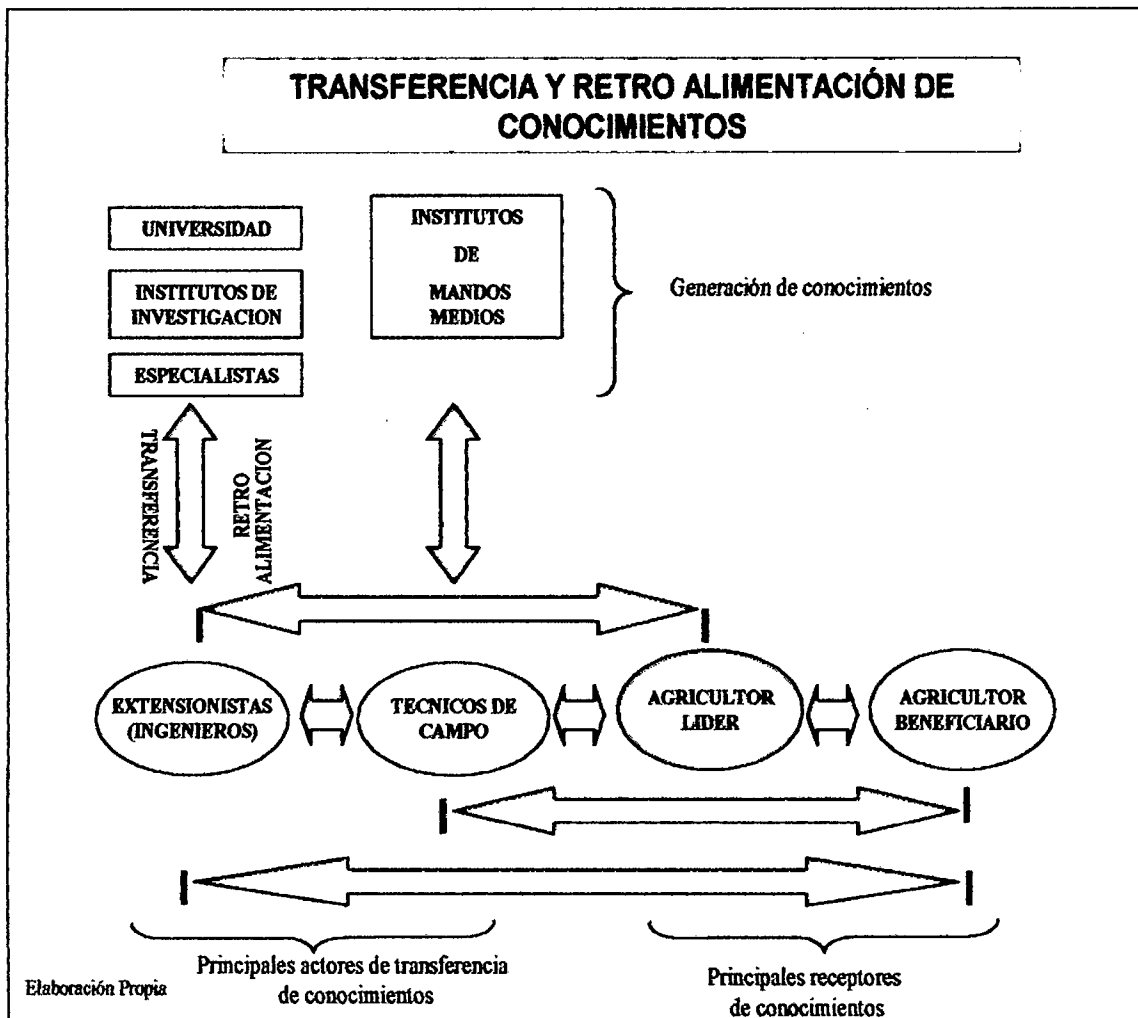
TRANSFERENCIA Y RETRO ALIMENTACIÓN DE CONOCIMIENTOS

UNIVERSIDAD

INSTITUTOS DE INVESTIGACION

ESPECIALISTAS

INSTITUTOS DE MANDOS MEDIOS

Generación de conocimientos

TRANSFERENCIA

RETRO ALIMENTACION

EXTENSIONISTAS (INGENIEROS)

TECNICOS DE CAMPO

AGRICULTOR LIDER

AGRICULTOR BENEFICIARIO

Principales actores de transferencia de conocimientos

Principales receptores de conocimientos

Elaboración Propia